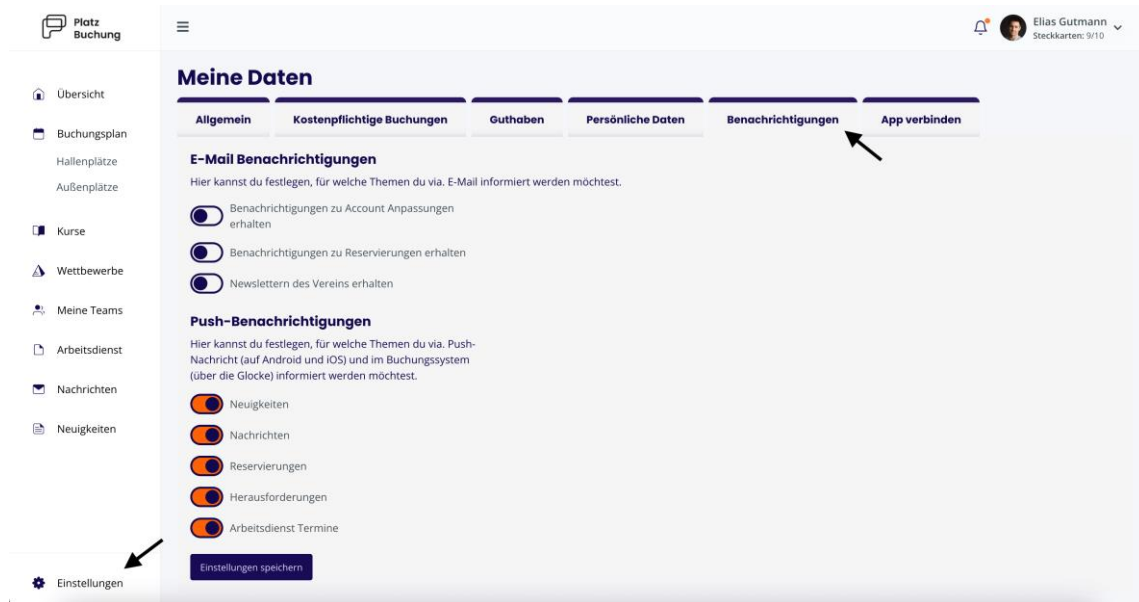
Platz Buchung

Übersicht

Buchungsplan

Hallenplätze

Außenplätze

Kurse

Wettbewerbe

Meine Teams

Arbeitsdienst

Nachrichten

Neuigkeiten

Einstellungen

≡

Elias Gutmann
Steckkarten: 9/10

Meine Daten

Allgemein | Kostenpflichtige Buchungen | Guthaben | Persönliche Daten | Benachrichtigungen | App verbinden

E-Mail Benachrichtigungen

Hier kannst du festlegen, für welche Themen du via. E-Mail informiert werden möchtest.

Benachrichtigungen zu Account Anpassungen erhalten

Benachrichtigungen zu Reservierungen erhalten

Newslettern des Vereins erhalten

Push-Benachrichtigungen

Hier kannst du festlegen, für welche Themen du via. Push-Nachricht (auf Android und iOS) und im Buchungssystem (über die Glocke) informiert werden möchtest.

Neuigkeiten

Nachrichten

Reservierungen

Herausforderungen

Arbeitsdienst Termine

Einstellungen speichern